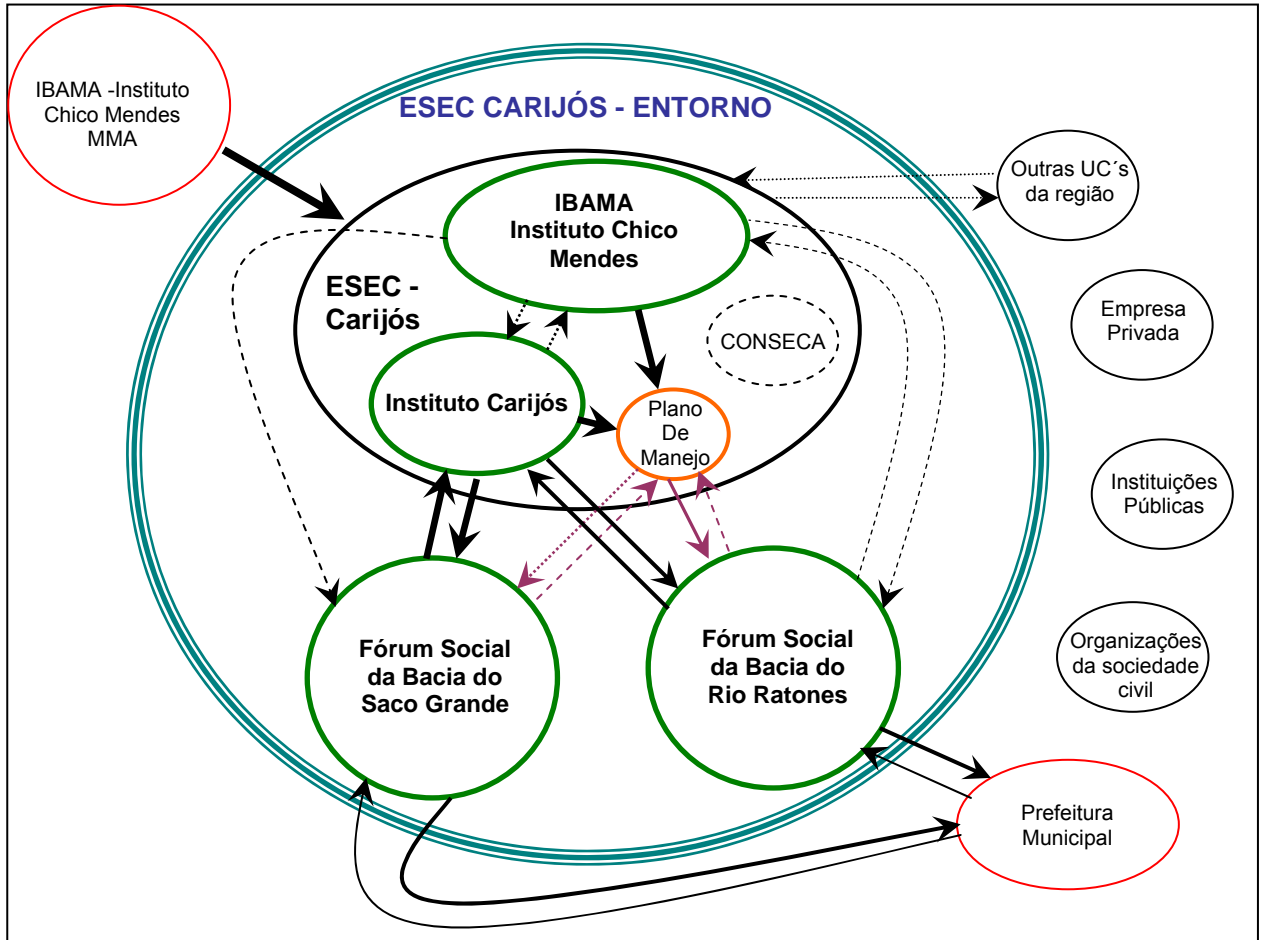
IBAMA -Instituto Chico Mendes MMA

ESEC CARIJÓS - ENTORNO

Outras UC´s da região

IBAMA Instituto Chico Mendes

ESEC - Carijós

CONSECA

Empresa Privada

Instituto Carijós

Plano De Manejo

Instituições Públicas

Fórum Social da Bacia do Saco Grande

Fórum Social da Bacia do Rio Ratones

Organizações da sociedade civil

Prefeitura Municipal